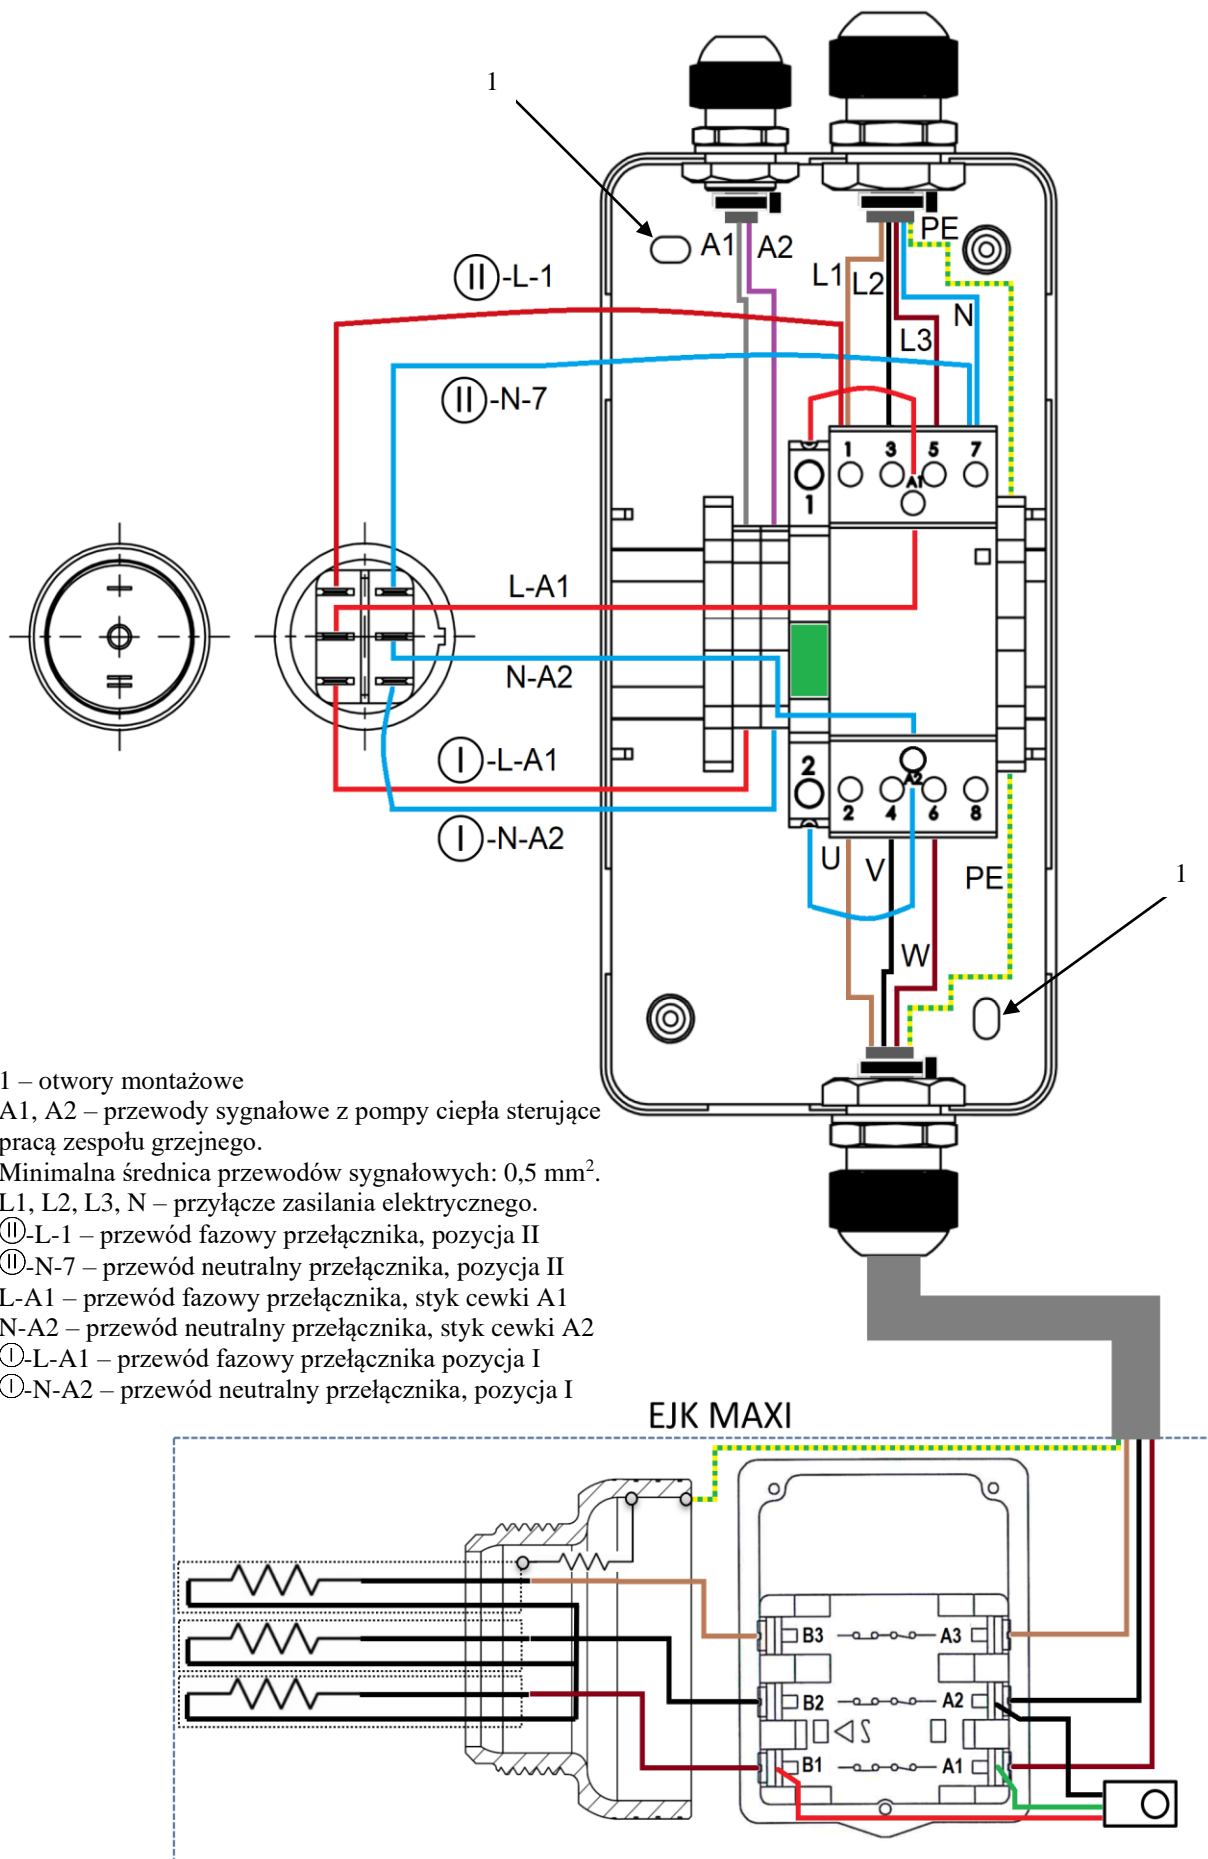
1

A1 A2

PE

L1 L2

N

L3

Ⅱ-L-1

Ⅱ-N-7

1 3 5 7

A1

1

L-A1

N-A2

Ⅰ-L-A1

Ⅰ-N-A2

2

A2

2 4 6 8

U V

PE

W

1

1 – otwory montażowe
A1, A2 – przewody sygnałowe z pompy ciepła sterujące pracą zespołu grzejnego.
Minimalna średnica przewodów sygnałowych: 0,5 mm$^2$.
L1, L2, L3, N – przyłącze zasilania elektrycznego.
Ⅱ-L-1 – przewód fazowy przełącznika, pozycja II
Ⅱ-N-7 – przewód neutralny przełącznika, pozycja II
L-A1 – przewód fazowy przełącznika, styk cewki A1
N-A2 – przewód neutralny przełącznika, styk cewki A2
Ⅰ-L-A1 – przewód fazowy przełącznika pozycja I
Ⅰ-N-A2 – przewód neutralny przełącznika, pozycja I

EJK MAXI

B3 A3

B2 A2

B1 A1